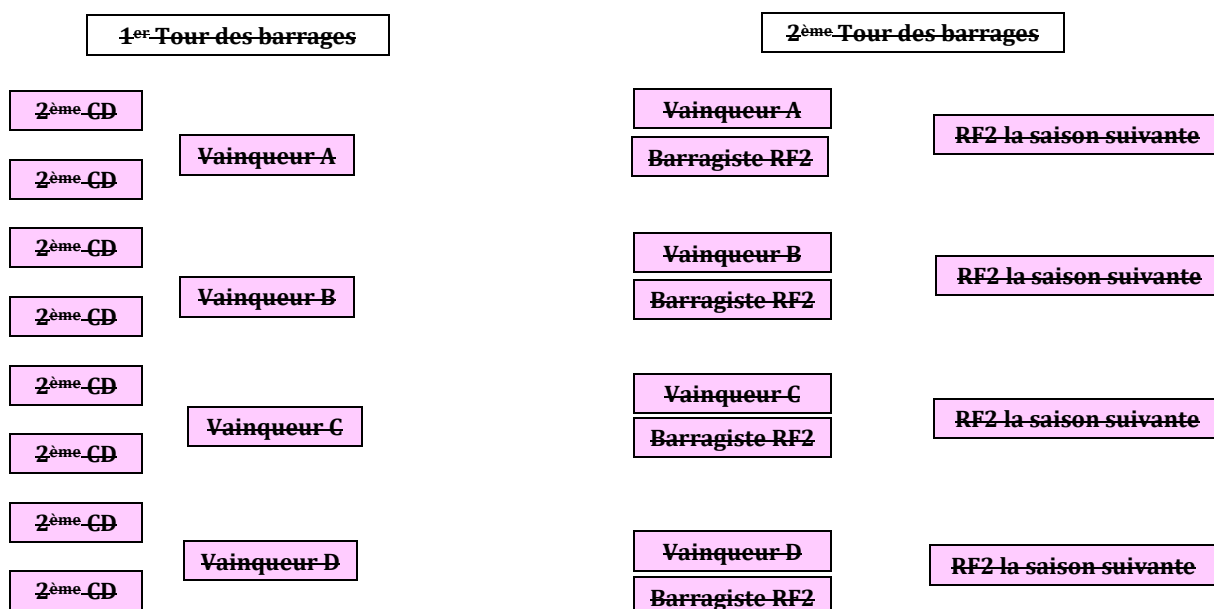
1<sup>er</sup> Tour des barrages

2<sup>ème</sup> Tour des barrages

2<sup>ème</sup> CD

2<sup>ème</sup> CD

Vainqueur A

2<sup>ème</sup> CD

2<sup>ème</sup> CD

Vainqueur B

2<sup>ème</sup> CD

2<sup>ème</sup> CD

Vainqueur C

2<sup>ème</sup> CD

2<sup>ème</sup> CD

Vainqueur D

Vainqueur A

Barragiste RF2

RF2 la saison suivante

Vainqueur B

Barragiste RF2

RF2 la saison suivante

Vainqueur C

Barragiste RF2

RF2 la saison suivante

Vainqueur D

Barragiste RF2

RF2 la saison suivante